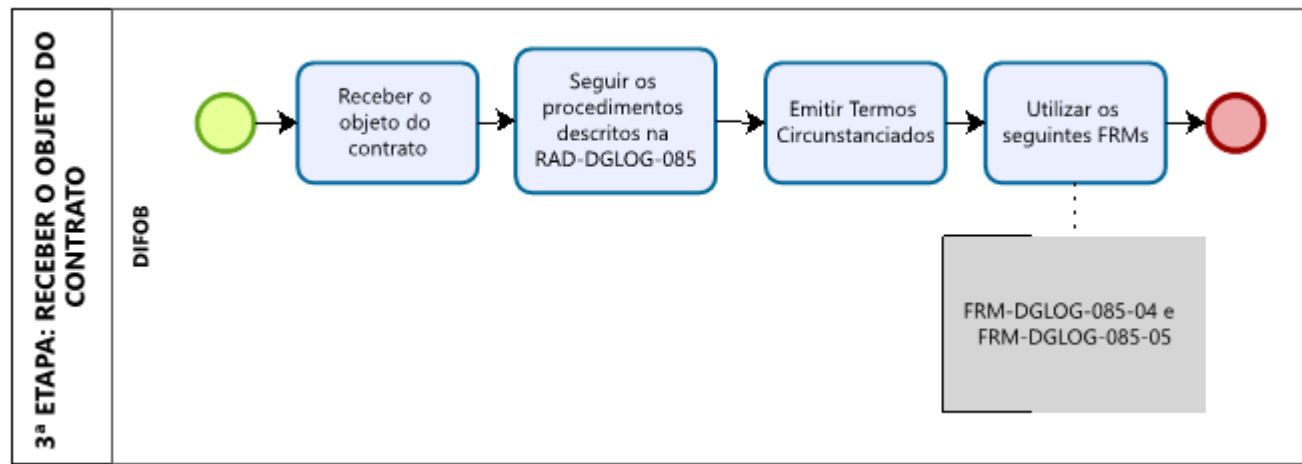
3ª ETAPA: RECEBER O OBJETO DO CONTRATO

DIFOB

Receber o objeto do contrato

Seguir os procedimentos descritos na RAD-DGLOG-085

Emitir Termos Circunstanciados

Utilizar os seguintes FRMs

FRM-DGLOG-085-04 e FRM-DGLOG-085-05